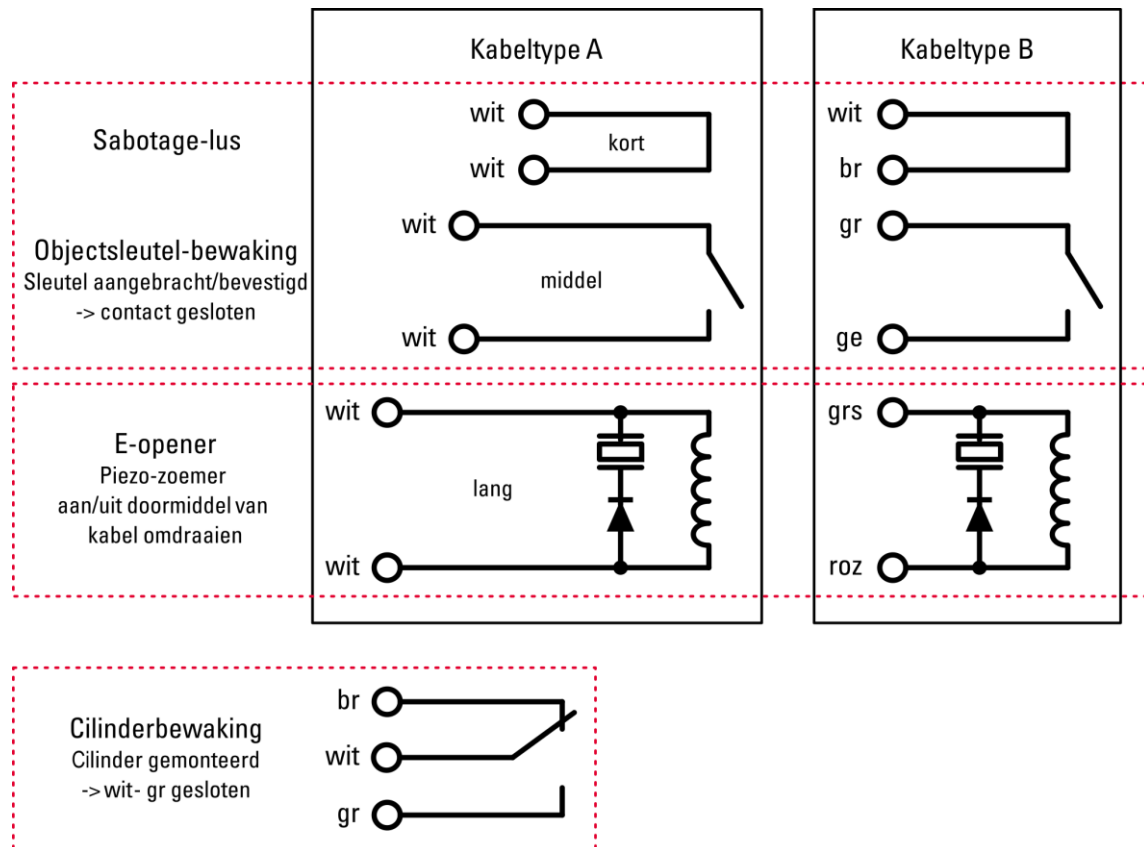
Kabeltype A

Kabeltype B

Sabotage-lus

wit
kort
wit

wit
br

Objectsleutel-bewaking
Sleutel aangebracht/bevestigd
-> contact gesloten

wit
middel
wit

gr
ge

E-opener
Piezo-zoemer
aan/uit doormiddel van
kabel omdraaien

wit
lang
wit

grs
roz

Cilinderbewaking
Cilinder gemonteerd
-> wit- gr gesloten

br
wit
gr